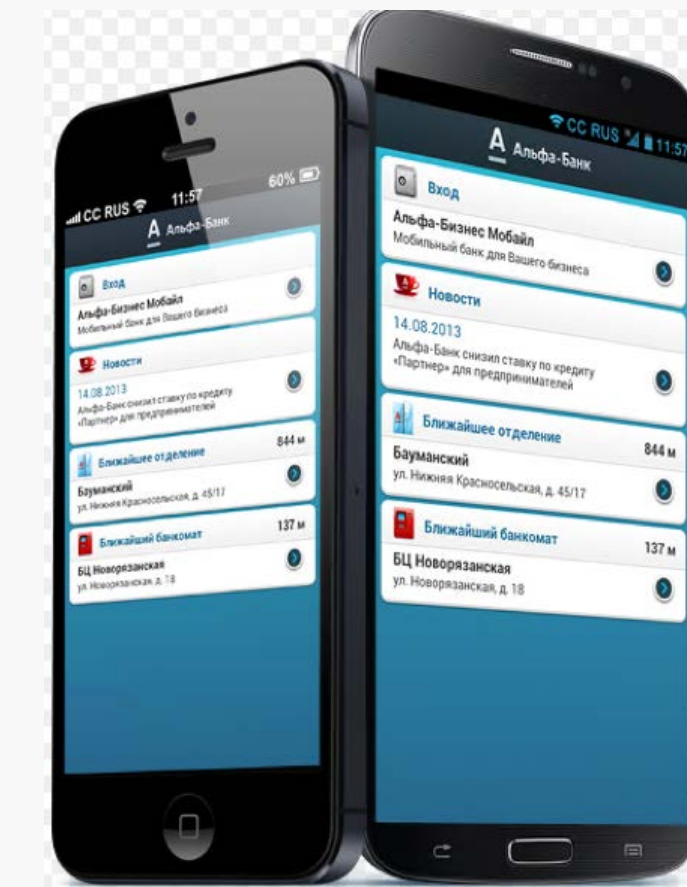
CC RUS 11:57 60%

А Альфа-Банк

Вход

Альфа-Бизнес Мобайл

Мобильный банк для Вашего бизнеса

Новости

14.08.2013

Альфа-Банк снизил ставку по кредиту «Партнер» для предпринимателей

Ближайшее отделение

844 м

Бауманский

ул. Нижняя Красносельская, д. 45/17

Ближайший банкомат

137 м

БЦ Новорязанская

ул. Новорязанская, д. 18

CC RUS 11:57

А Альфа-Банк

Вход

Альфа-Бизнес Мобайл

Мобильный банк для Вашего бизнеса

Новости

14.08.2013

Альфа-Банк снизил ставку по кредиту «Партнер» для предпринимателей

Ближайшее отделение

844 м

Бауманский

ул. Нижняя Красносельская, д. 45/17

Ближайший банкомат

137 м

БЦ Новорязанская

ул. Новорязанская, д. 18